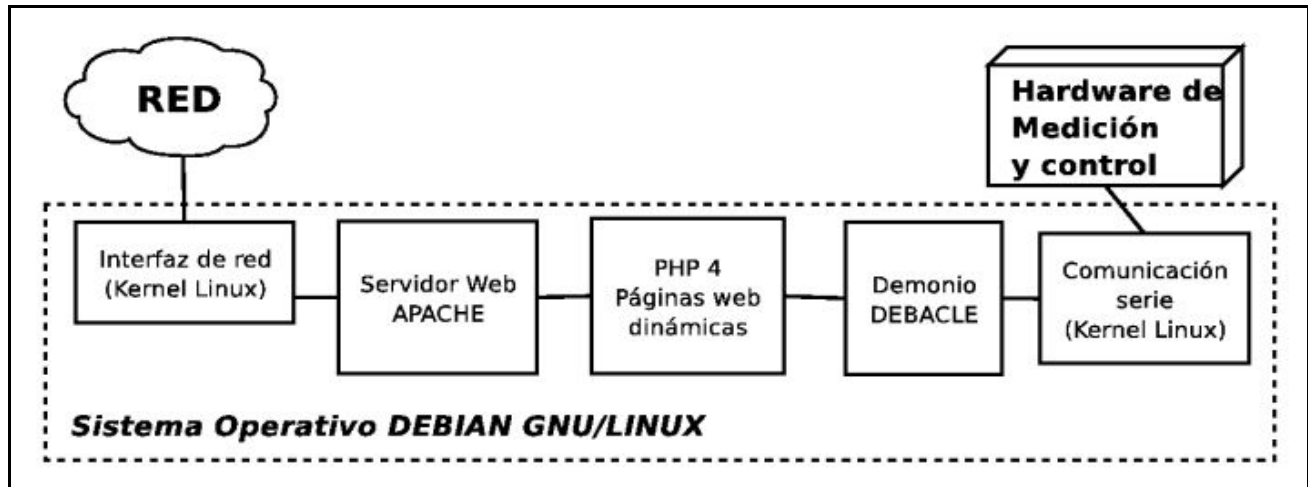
RED

Hardware de Medición y control

Interfaz de red (Kernel Linux)

Servidor Web APACHE

PHP 4 Páginas web dinámicas

Demonio DEBACLE

Comunicación serie (Kernel Linux)

Sistema Operativo DEBIAN GNU/LINUX